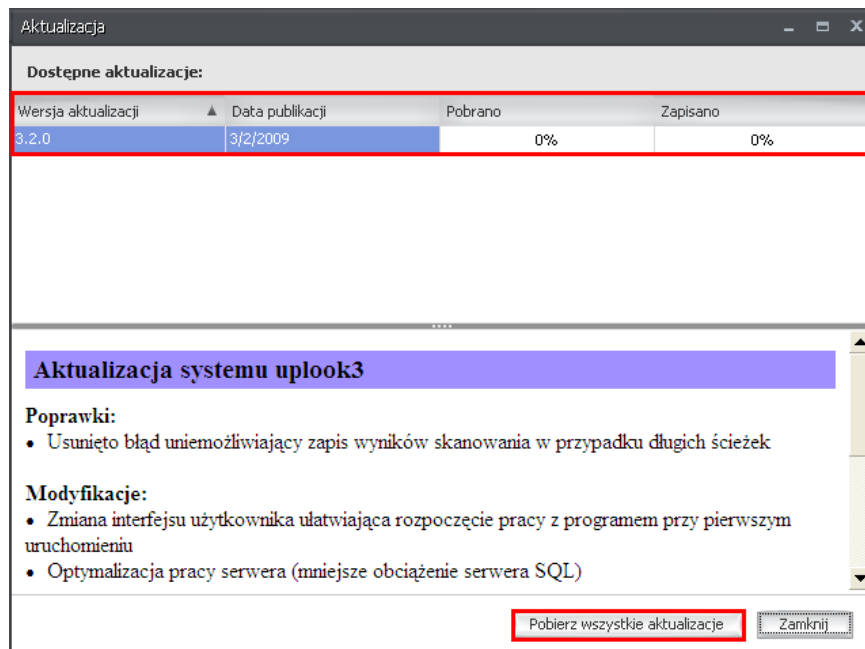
Aktualizacja

Dostępne aktualizacje:

| Wersja aktualizacji | Data publikacji | Pobrano | Zapisano |
|---|---|---|---|
| 3.2.0 | 3/2/2009 | 0% | 0% |

Aktualizacja systemu uplook3

Poprawki:
• Usunięto błąd uniemożliwiający zapis wyników skanowania w przypadku długich ścieżek

Modyfikacje:
• Zmiana interfejsu użytkownika ułatwiająca rozpoczęcie pracy z programem przy pierwszym uruchomieniu
• Optymalizacja pracy serwera (mniejsze obciążenie serwera SQL)

Pobierz wszystkie aktualizacje
Zamknij